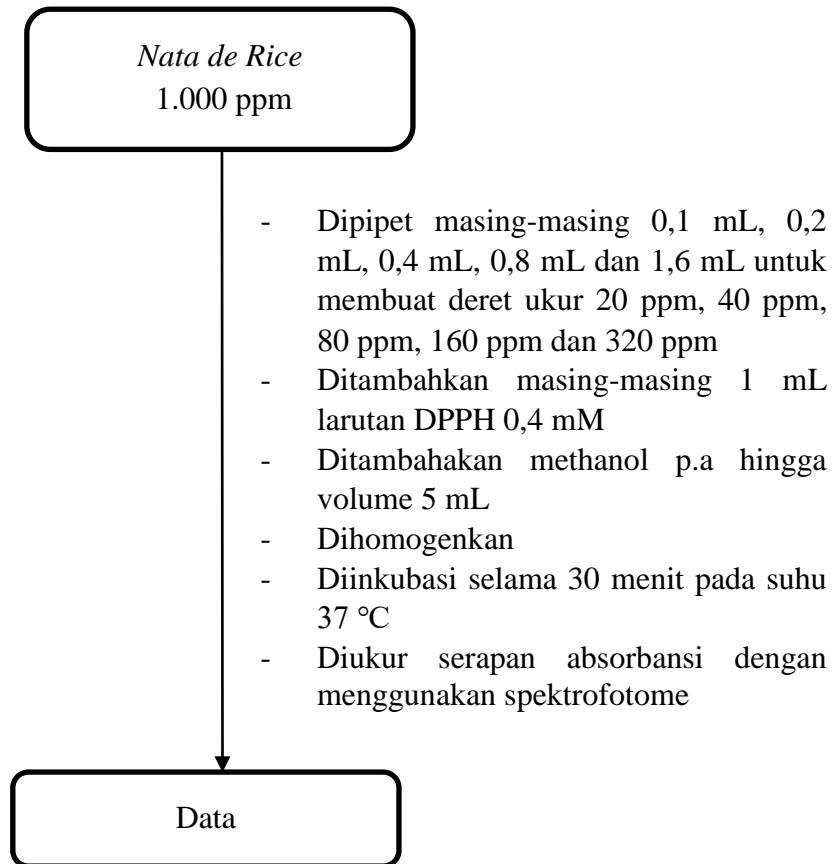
*Nata de Rice*
1.000 ppm

- Dipipet masing-masing 0,1 mL, 0,2 mL, 0,4 mL, 0,8 mL dan 1,6 mL untuk membuat deret ukur 20 ppm, 40 ppm, 80 ppm, 160 ppm dan 320 ppm
- Ditambahkan masing-masing 1 mL larutan DPPH 0,4 mM
- Ditambahakan methanol p.a hingga volume 5 mL
- Dihomogenkan
- Diinkubasi selama 30 menit pada suhu 37 ℃
- Diukur serapan absorbansi dengan menggunakan spektrofotome

Data